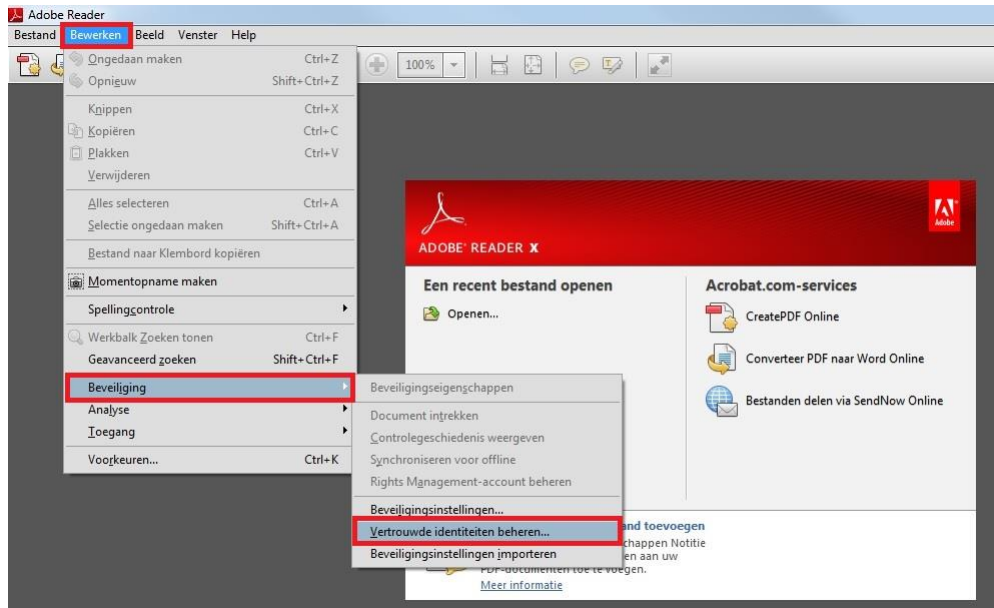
Adobe Reader

Bestand Bewerken Beeld Venster Help

100%

Ongedaan maken Ctrl+Z
Opnieuw Shift+Ctrl+Z
Knippen Ctrl+X
Kopiëren Ctrl+C
Plakken Ctrl+V
Verwijderen
Alles selecteren Ctrl+A
Selectie ongedaan maken Shift+Ctrl+A
Bestand naar Klembord kopiëren
Momentopname maken
Spellingcontrole
Werkbalk Zoeken tonen Ctrl+F
Geavanceerd zoeken Shift+Ctrl+F
Beveiliging
Analyse
Toegang
Voorkeuren... Ctrl+K

Beveiligingseigenschappen
Document intrekken
Controlegeschiedenis weergeven
Synchroniseren voor offline
Rights Management-account beheren
Beveiligingsinstellingen...
Vertrouwde identiteiten beheren...
Beveiligingsinstellingen importeren

ADOBE® READER® X

Adobe

Een recent bestand openen

Openen...

Acrobat.com-services

CreatePDF Online

Converteer PDF naar Word Online

Bestanden delen via SendNow Online

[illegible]and toevoegen
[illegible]chappen Notitie
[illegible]en aan uw
PDF-documenten toe te voegen.
Meer informatie